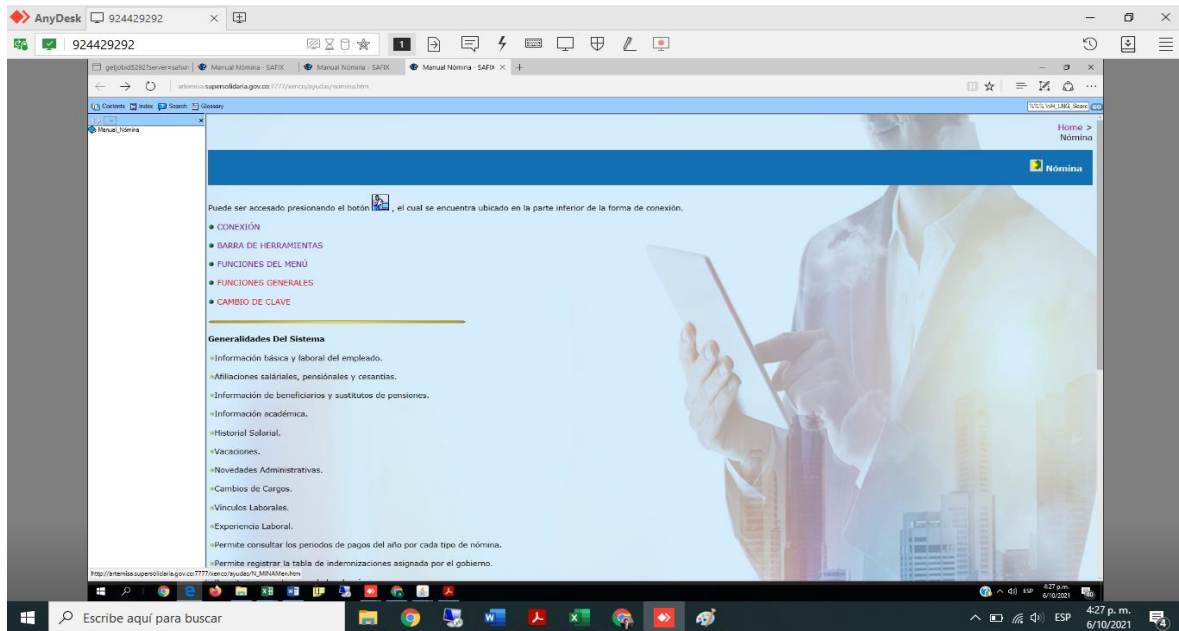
AnyDesk 924429292 ×

924429292

getjobid5292?server=safix | Manual Nómina - SAFIX | Manual Nómina - SAFIX | Manual Nómina - SAFIX ×

artemisa.supersolidaria.gov.co:7777/xenco/ayudas/nomina.htm

Contents Index Search Glossary

Manual_Nómina

Home > Nómina

Nómina

Puede ser accesado presionando el botón , el cual se encuentra ubicado en la parte inferior de la forma de conexión.

• CONEXIÓN
• BARRA DE HERRAMIENTAS
• FUNCIONES DEL MENÚ
• FUNCIONES GENERALES
• CAMBIO DE CLAVE

Generalidades Del Sistema

•Información básica y laboral del empleado.
•Afiliaciones salariales, pensiónales y cesantías.
•Información de beneficiarios y sustitutos de pensiones.
•Información académica.
•Historial Salarial.
•Vacaciones.
•Novedades Administrativas.
•Cambios de Cargos.
•Vinculos Laborales.
•Experiencia Laboral.
•Permite consultar los periodos de pagos del año por cada tipo de nómina.
•Permite registrar la tabla de indemnizaciones asignada por el gobierno.

http://artemisa.supersolidaria.gov.co:7777/xenco/ayudas/N_MINAMen.htm

4:27 p.m. 6/10/2021

Escribe aquí para buscar

ESP 4:27 p. m. 6/10/2021